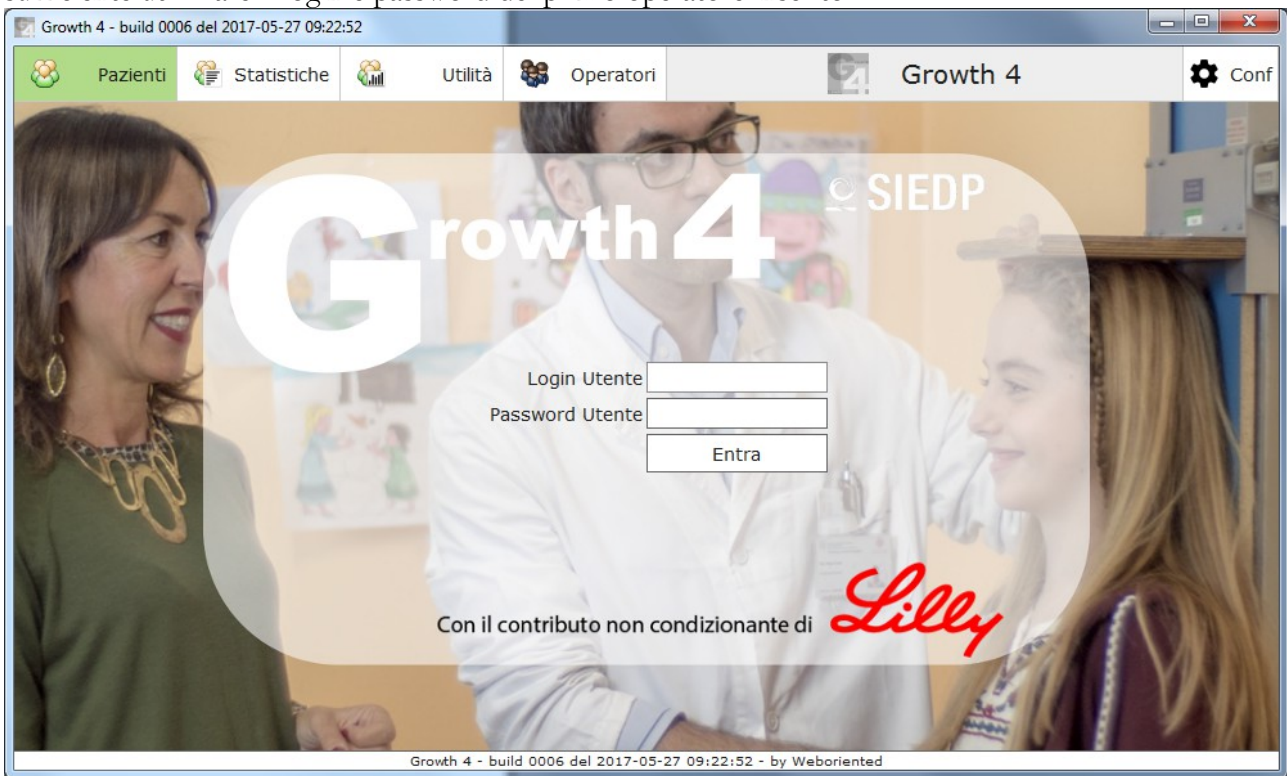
Growth 4 - build 0006 del 2017-05-27 09:22:52

Pazienti Statistiche Utilità Operatori Growth 4 Conf

Growth 4 © SIEDP

Login Utente
Password Utente
Entra

Con il contributo non condizionante di Lilly

Growth 4 - build 0006 del 2017-05-27 09:22:52 - by Weboriented